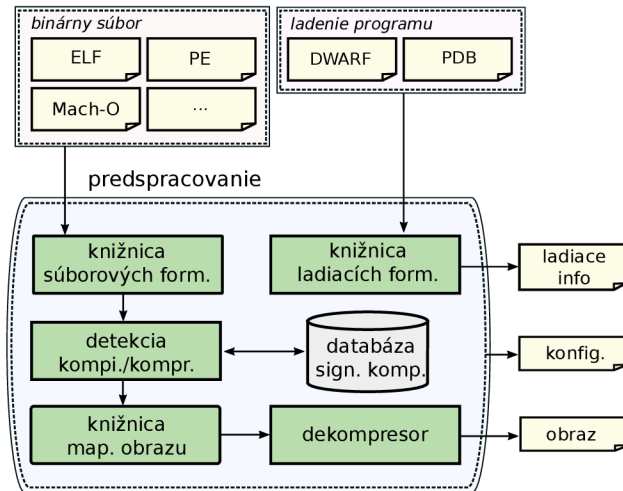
binárny súbor

ELF

PE

Mach-O

...

ladenie programu

DWARF

PDB

predspracovanie

knižnica súborových form.

knižnica ladiacích form.

ladiace info

detekcia kompi./kompr.

databáza sign. komp.

konfig.

knižnica map. obrazu

dekompresor

obraz